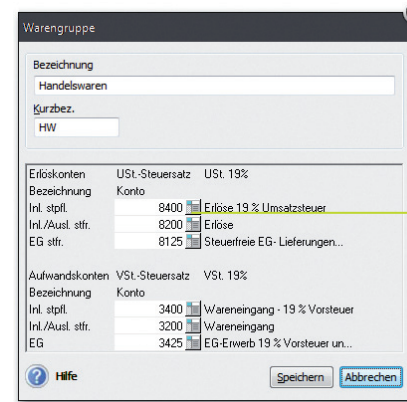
Warengruppe

Bezeichnung
Handelswaren
Kurzbez.
HW

| Erlöskonten | USt.-Steuersatz | USt. 19% |
|---|---|---|
| Bezeichnung | Konto | |
| Inl. stpfl. | 8400 | Erlöse 19 % Umsatzsteuer |
| Inl./Ausl. stfr. | 8200 | Erlöse |
| EG stfr. | 8125 | Steuerfreie EG- Lieferungen... |

| Aufwandskonten | VSt.-Steuersatz | VSt. 19% |
|---|---|---|
| Bezeichnung | Konto | |
| Inl. stpfl. | 3400 | Wareneingang - 19 % Vorsteuer |
| Inl./Ausl. stfr. | 3200 | Wareneingang |
| EG | 3425 | EG-Erwerb 19 % Vorsteuer un... |

Hilfe
Speichern
Abbrechen